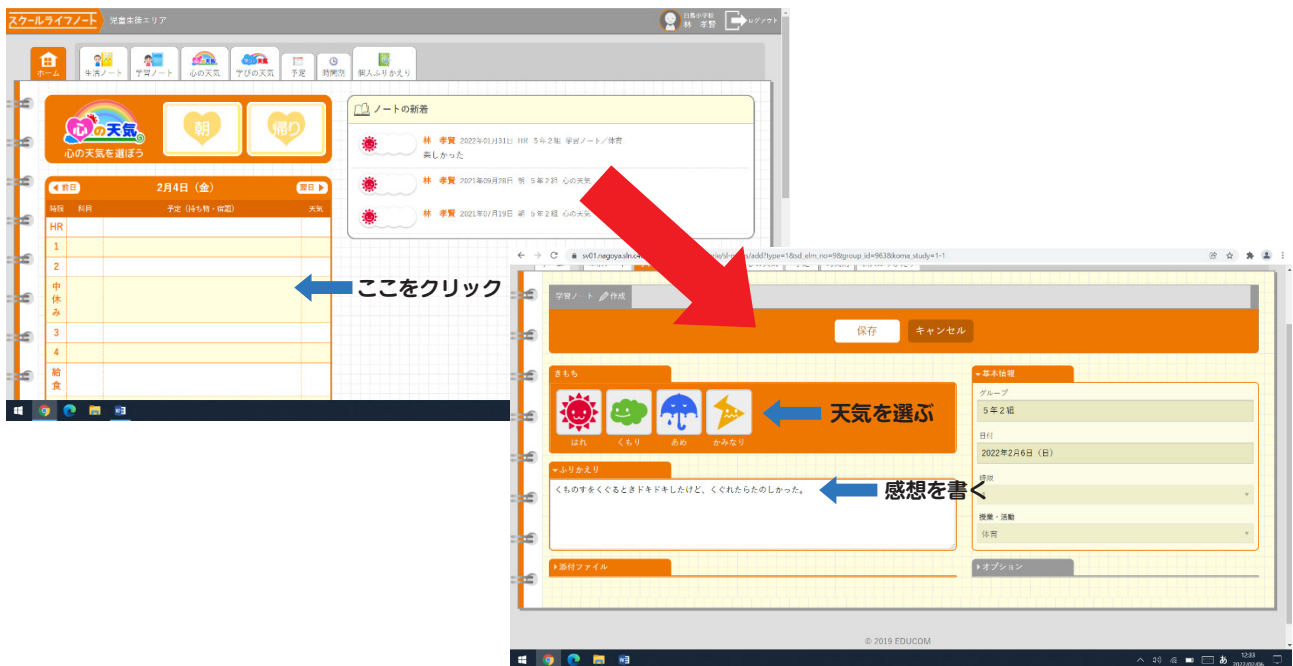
スクールライフノート 児童生徒エリア

日島小学校 林 孝賢 ログアウト

ホーム 生活ノート 学習ノート 心の天気 学びの天気 予定 時間割 個人ふりかえり

心の天気
心の天気を選ぼう
朝
帰り

ノートの新着
林 孝賢 2022年01月31日 HR 5年2組 学習ノート／体育
楽しかった
林 孝賢 2021年09月28日 朝 5年2組 心の天気
林 孝賢 2021年07月19日 朝 5年2組 心の天気

前日 2月4日（金） 翌日
時限 科目 予定（持ち物・宿題） 天気
HR
1
2
中休み
3
4
給食

ここをクリック

sw01.nagoya.sln.c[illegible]/add?type=1&sd_elm_no=9&group_id=963&koma_study=1-1

学習ノート 作成
保存 キャンセル

きもち
はれ くもり あめ かみなり
天気を選ぶ

ふりかえり
くものすをくぐるときドキドキしたけど、くぐれたらたのしかった。
感想を書く

添付ファイル

基本情報
グループ
5年2組
日付
2022年2月6日（日）
時限
授業・活動
体育

オプション

© 2019 EDUCOM

12:33
2022/02/06